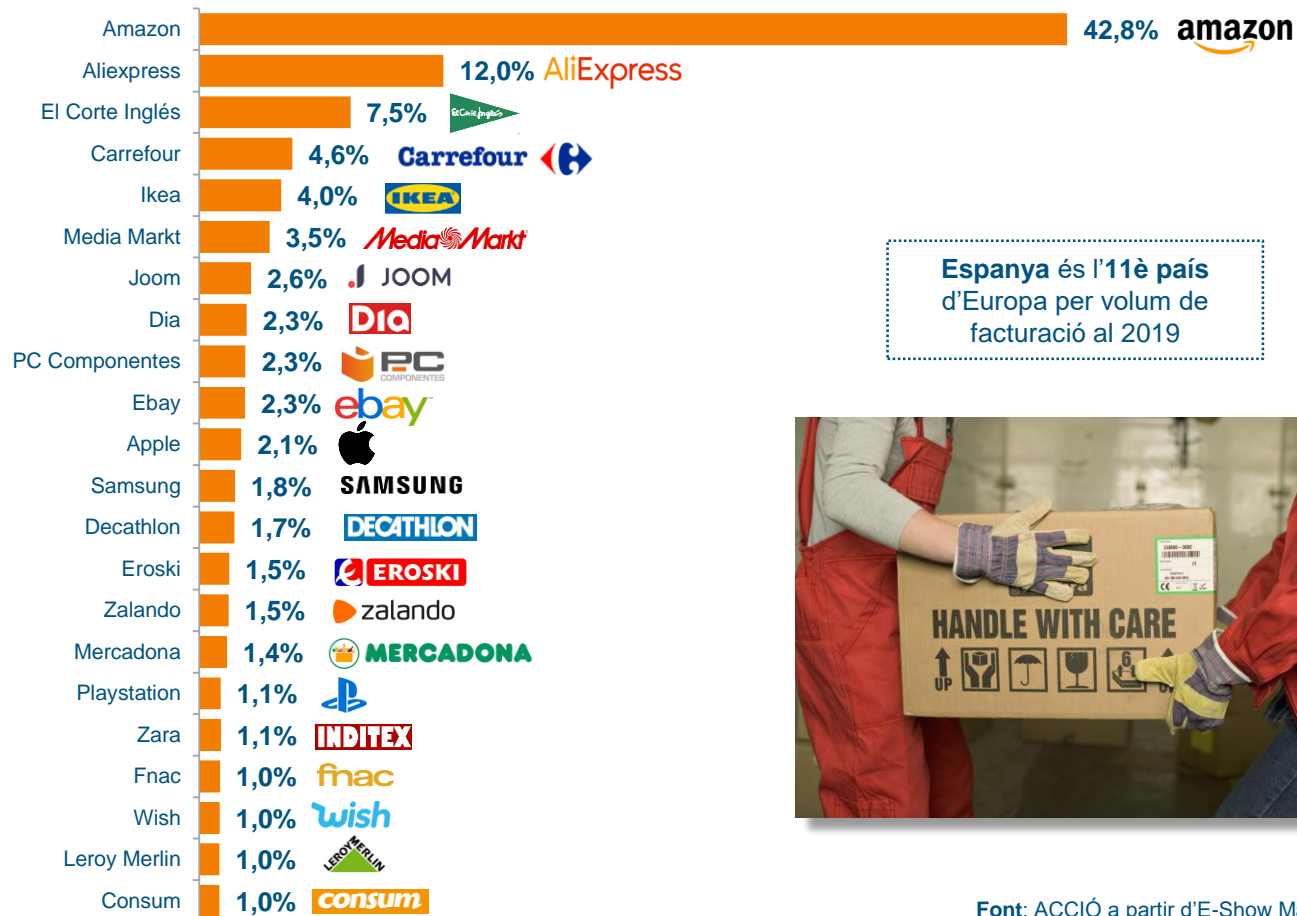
Amazon 42,8% amazon
Aliexpress 12,0% AliExpress
El Corte Inglés 7,5% El Corte Inglés
Carrefour 4,6% Carrefour
Ikea 4,0% IKEA
Media Markt 3,5% MediaMarkt
Joom 2,6% JOOM
Dia 2,3% Dia
PC Componentes 2,3% PC COMPONENTES
Ebay 2,3% ebay
Apple 2,1%
Samsung 1,8% SAMSUNG
Decathlon 1,7% DECATHLON
Eroski 1,5% EROSKI
Zalando 1,5% zalando
Mercadona 1,4% MERCADONA
Playstation 1,1%
Zara 1,1% INDITEX
Fnac 1,0% fnac
Wish 1,0% wish
Leroy Merlin 1,0% LEROY MERLIN
Consum 1,0% consum

**Espanya** és l'**11è país** d'Europa per volum de facturació al 2019

HANDLE WITH CARE

UP

**Font**: ACCIÓ a partir d'E-Show M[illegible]